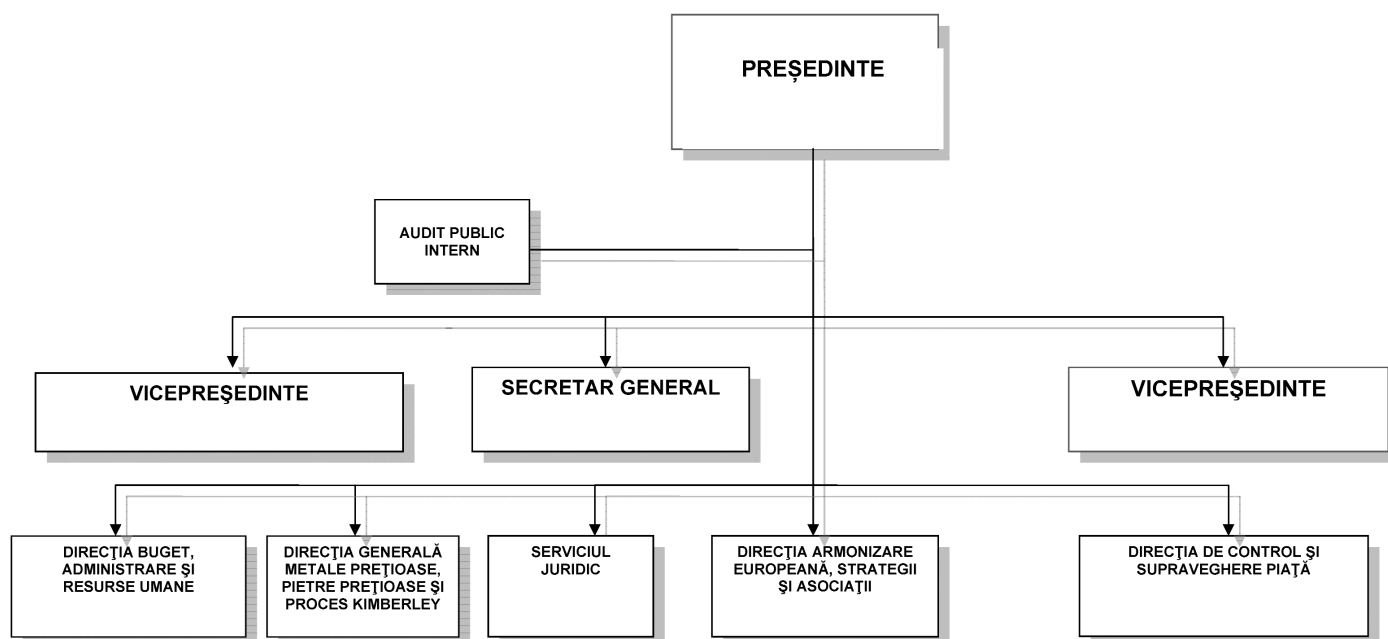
PREȘEDINTE

AUDIT PUBLIC INTERN

VICEPREŞEDINTE

SECRETAR GENERAL

VICEPREŞEDINTE

DIRECŢIA BUGET, ADMINISTRARE ŞI RESURSE UMANE

DIRECŢIA GENERALĂ METALE PREŢIOASE, PIETRE PREŢIOASE ŞI PROCES KIMBERLEY

SERVICIUL JURIDIC

DIRECŢIA ARMONIZARE EUROPEANĂ, STRATEGII ŞI ASOCIAŢII

DIRECŢIA DE CONTROL ŞI SUPRAVEGHERE PIAŢĂ